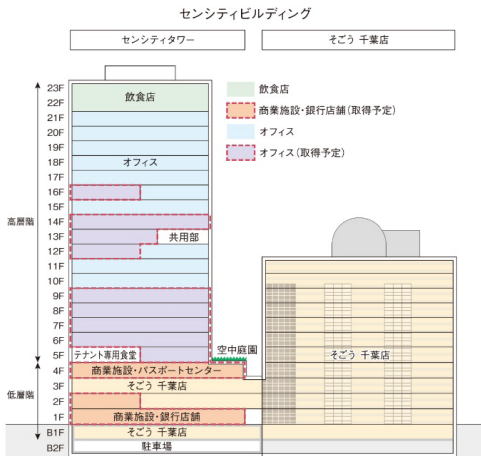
センシティビルディング

センシティタワー

そごう 千葉店

飲食店

商業施設・銀行店舗（取得予定）

オフィス

オフィス（取得予定）

23F
22F
21F
20F
19F
18F
17F
16F
15F
14F
13F
12F
11F
10F
9F
8F
7F
6F
5F
4F
3F
2F
1F
B1F
B2F

高層階

低層階

飲食店

オフィス

共用部

テナント専用食堂

空中庭園

商業施設・パスポートセンター

そごう 千葉店

商業施設・銀行店舗

そごう 千葉店

駐車場

そごう 千葉店